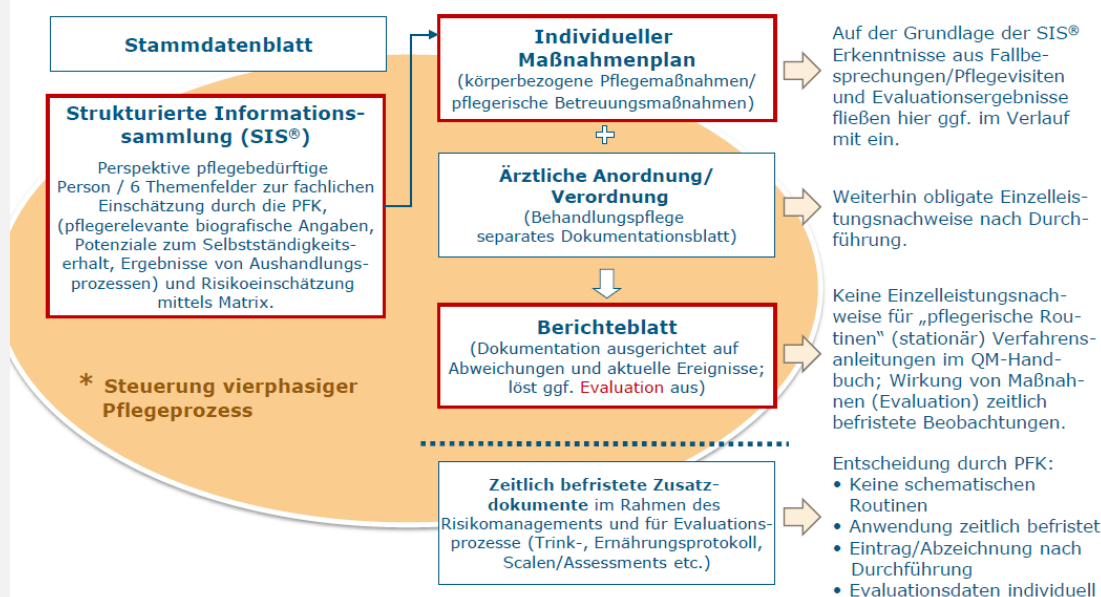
Stammdatenblatt

Strukturierte Informationssammlung (SIS®)

Perspektive pflegebedürftige Person / 6 Themenfelder zur fachlichen Einschätzung durch die PFK, (pflegerelevante biografische Angaben, Potenziale zum Selbstständigkeitserhalt, Ergebnisse von Aushandlungsprozessen) und Risikoeinschätzung mittels Matrix.

* Steuerung vierphasiger Pflegeprozess

Individueller Maßnahmenplan
(körperbezogene Pflegemaßnahmen/ pflegerische Betreuungsmaßnahmen)

+

Ärztliche Anordnung/ Verordnung
(Behandlungspflege separates Dokumentationsblatt)

Berichteblatt
(Dokumentation ausgerichtet auf Abweichungen und aktuelle Ereignisse; löst ggf. Evaluation aus)

Zeitlich befristete Zusatzdokumente im Rahmen des Risikomanagements und für Evaluationsprozesse (Trink-, Ernährungsprotokoll, Scalen/Assessments etc.)

Auf der Grundlage der SIS® Erkenntnisse aus Fallbesprechungen/Pflegevisiten und Evaluationsergebnisse fließen hier ggf. im Verlauf mit ein.

Weiterhin obligate Einzelleistungsnachweise nach Durchführung.

Keine Einzelleistungsnachweise für „pflegerische Routinen" (stationär) Verfahrensanleitungen im QM-Handbuch; Wirkung von Maßnahmen (Evaluation) zeitlich befristete Beobachtungen.

Entscheidung durch PFK:
• Keine schematischen Routinen
• Anwendung zeitlich befristet
• Eintrag/Abzeichnung nach Durchführung
• Evaluationsdaten individuell